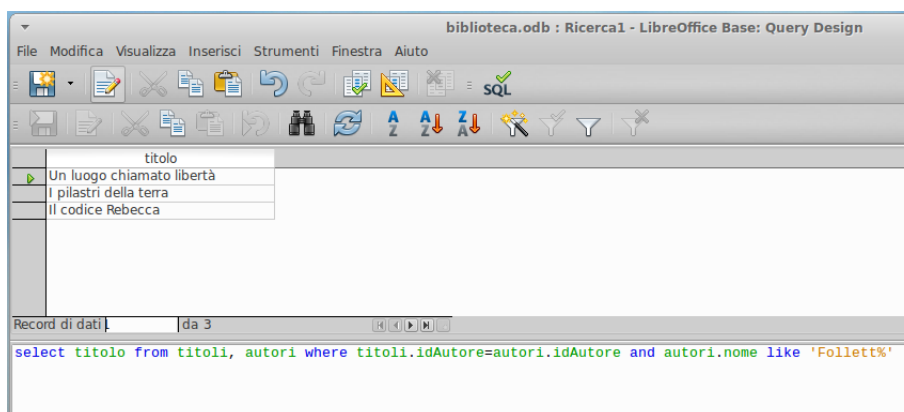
biblioteca.odb : Ricerca1 - LibreOffice Base: Query Design

File Modifica Visualizza Inserisci Strumenti Finestra Aiuto

SQL

| titolo |
|---|
| Un luogo chiamato libertà |
| I pilastri della terra |
| Il codice Rebecca |

Record di dati 1 da 3

select titolo from titoli, autori where titoli.idAutore=autori.idAutore and autori.nome like 'Follett%'